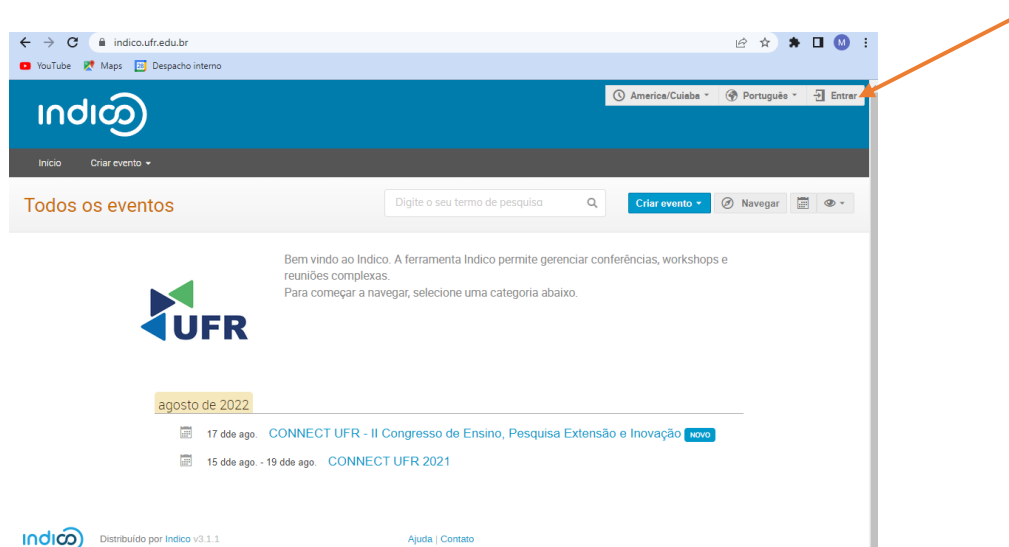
indico.ufr.edu.br

YouTube Maps Despacho interno

indico

America/Cuiaba Português Entrar

Início Criar evento

Todos os eventos

Digite o seu termo de pesquisa

Criar evento Navegar

UFR

Bem vindo ao Indico. A ferramenta Indico permite gerenciar conferências, workshops e reuniões complexas.
Para começar a navegar, selecione uma categoria abaixo.

agosto de 2022

17 dde ago. CONNECT UFR - II Congresso de Ensino, Pesquisa Extensão e Inovação NOVO

15 dde ago. - 19 dde ago. CONNECT UFR 2021

indico Distribuído por Indico v3.1.1

Ajuda | Contato